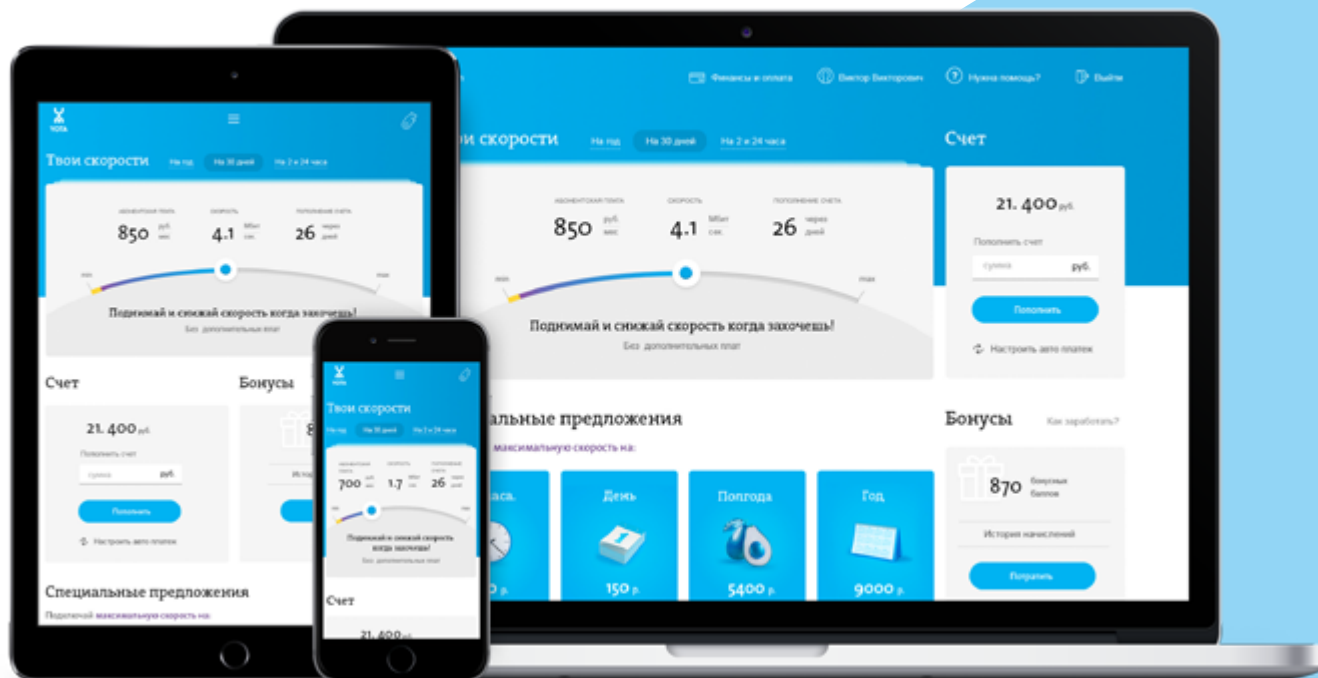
Финансы и оплата
Виктор Викторович
Нужна помощь?
Выйти

и скорости
На год
На 30 дней
На 2 и 24 часа

Счет

абонентская плата
850 руб. мес
скорость
4.1 Мбит сек
пополнение счета
26 через дней

min
max

Поднимай и снижай скорость когда захочешь!
Без дополнительных плат

21. 400 руб.
Пополнить счет
сумма
руб.
Пополнить
Настроить авто платеж

альные предложения
максимальную скорость на:

Бонусы
Как заработать?

870 бонусных баллов
История начислений
Потратить

часа
день
150 р.
Полгода
5400 р.
Год
9000 р.

YOTA
Твои скорости
На год
На 30 дней
На 2 и 24 часа
абонентская плата
850 руб. мес
скорость
4.1 Мбит сек
пополнение счета
26 через дней
min
max
Поднимай и снижай скорость когда захочешь!
Без дополнительных плат

Счет
21. 400 руб.
Пополнить счет
сумма
руб.
Пополнить
Настроить авто платеж

Бонусы
Истор

Специальные предложения
Подключай максимальную скорость на:

YOTA
Твои скорости
На год
На 30 дней
На 2 и 24 часа
700
1.7
26
Поднимай и снижай скорость когда захочешь!
Без дополнительных плат
Счет
21. 400 руб.